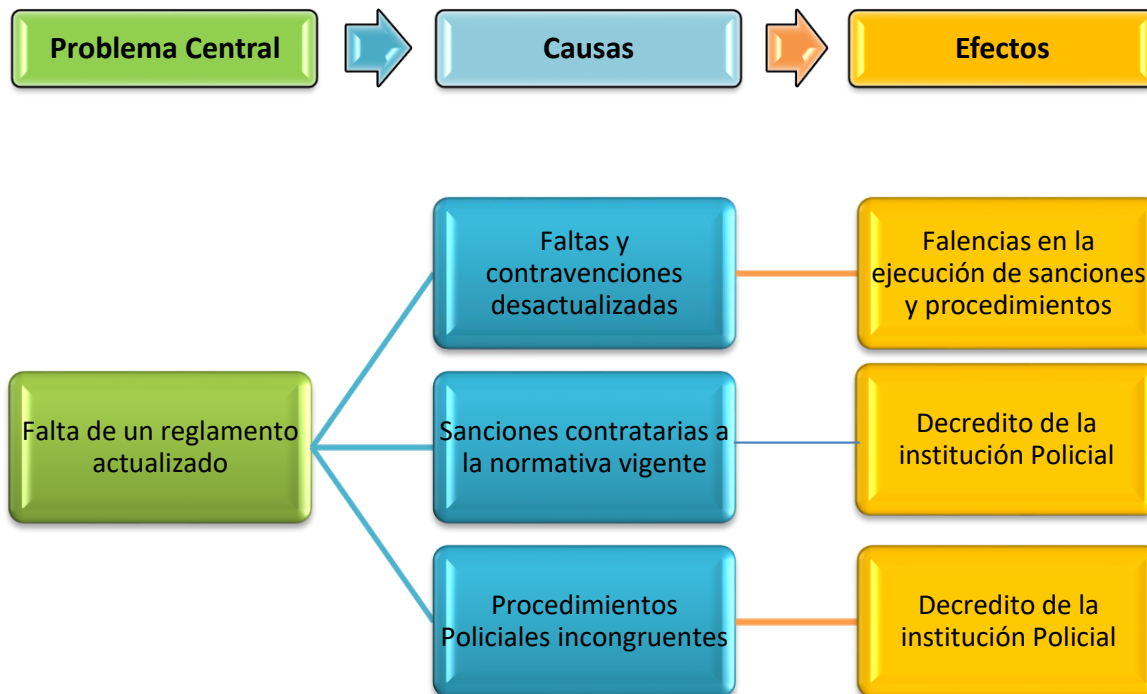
Problema Central

Causas

Efectos

Falta de un reglamento actualizado

Faltas y contravenciones desactualizadas

Falencias en la ejecución de sanciones y procedimientos

Sanciones contratarias a la normativa vigente

Decredito de la institución Policial

Procedimientos Policiales incongruentes

Decredito de la institución Policial